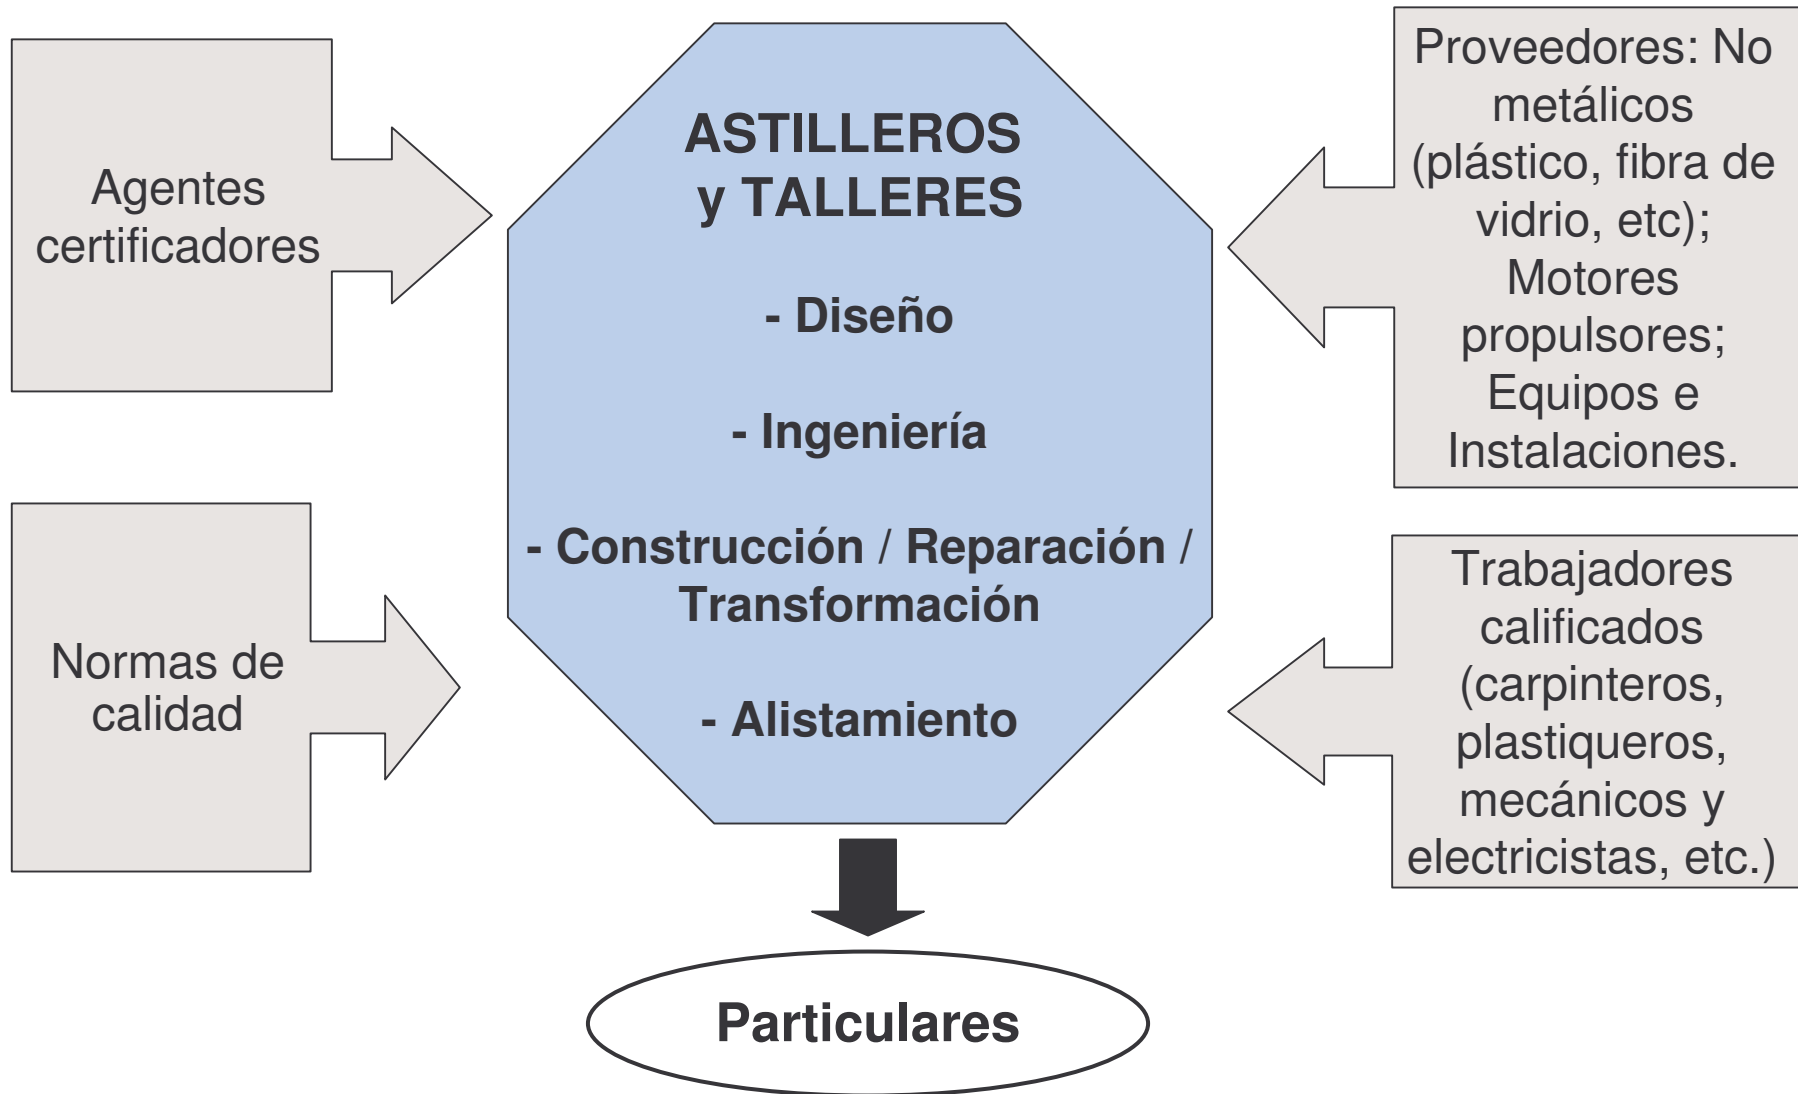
Agentes certificadores

Normas de calidad

ASTILLEROS y TALLERES

- Diseño

- Ingeniería

- Construcción / Reparación / Transformación

- Alistamiento

Proveedores: No metálicos (plástico, fibra de vidrio, etc); Motores propulsores; Equipos e Instalaciones.

Trabajadores calificados (carpinteros, plastiqueros, mecánicos y electricistas, etc.)

Particulares